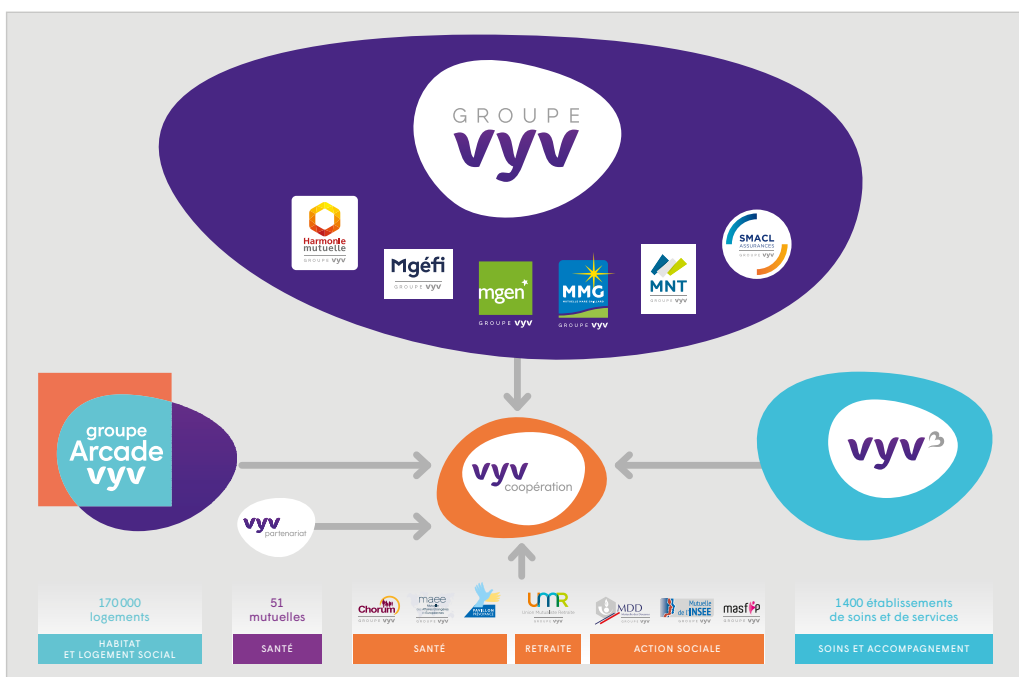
GROUPE
vyv

Harmonie mutuelle
GROUPE vyv

Mgéfi
GROUPE vyv

mgen
GROUPE vyv

MMG
GROUPE vyv

MNT
GROUPE vyv

SMACL ASSURANCES
GROUPE vyv

groupe Arcade vyv

vyv partenariat

vyv coopération

vyv

170 000 logements
HABITAT ET LOGEMENT SOCIAL

51 mutuelles
SANTÉ

Chorum
GROUPE vyv
maee
PAVILLON
SANTÉ

UMR
RETRAITE

MDD
Mutuelle de l'INSEE
GROUPE vyv
masfip
GROUPE vyv
ACTION SOCIALE

1 400 établissements de soins et de services
SOINS ET ACCOMPAGNEMENT